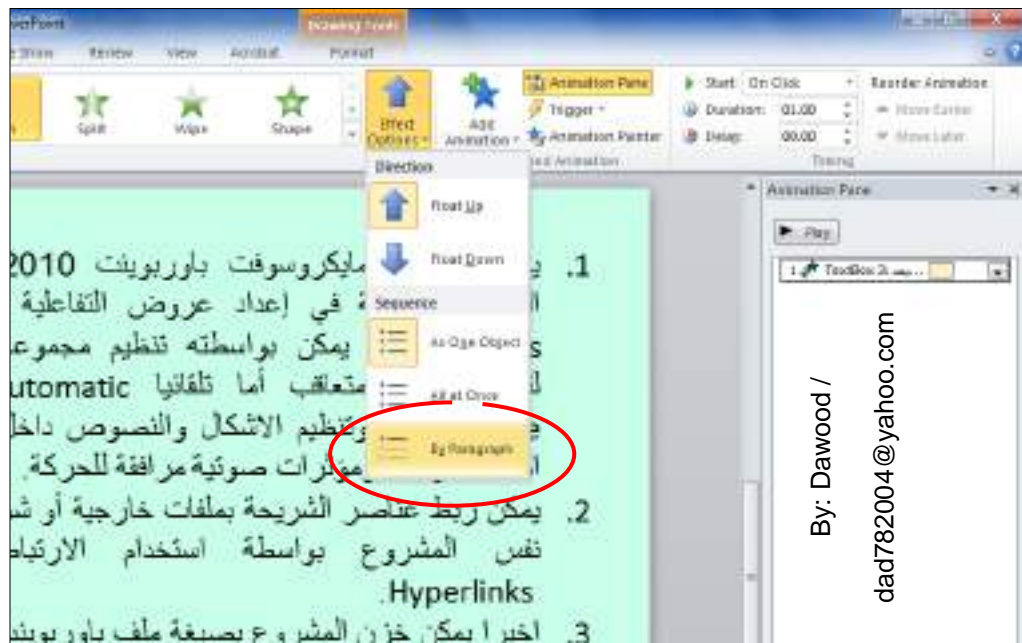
PowerPoint
Drawing Tools
Slide Show Review View Acrobat Format
Split Wipe Shape
Effect Options
Add Animation
Animation Pane
Trigger
Animation Painter
Advanced Animation
Start: On Click
Duration: 01.00
Delay: 00.00
Timing
Reorder Animation
Move Earlier
Move Later
Direction
Float Up
Float Down
Sequence
As One Object
All at Once
By Paragraph
Animation Pane
Play
1 TextBox 2: ...

1. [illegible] مايكروسوفت باوربوينت 2010 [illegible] في إعداد عروض التفاعلية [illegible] يمكن بواسطته تنظيم مجموعة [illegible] متعاقب أما تلقائيا Automatic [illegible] وتنظيم الاشكال والنصوص داخل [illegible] مؤثرات صوتية مرافقة للحركة.

2. يمكن ربط عناصر الشريحة بملفات خارجية أو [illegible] نفس المشروع بواسطة استخدام الارتباط Hyperlinks.

3. اخيرا يمكن خزن المشروع بصيغة ملف باور بوينت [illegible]

By: Dawood /
dad782004@yahoo.com